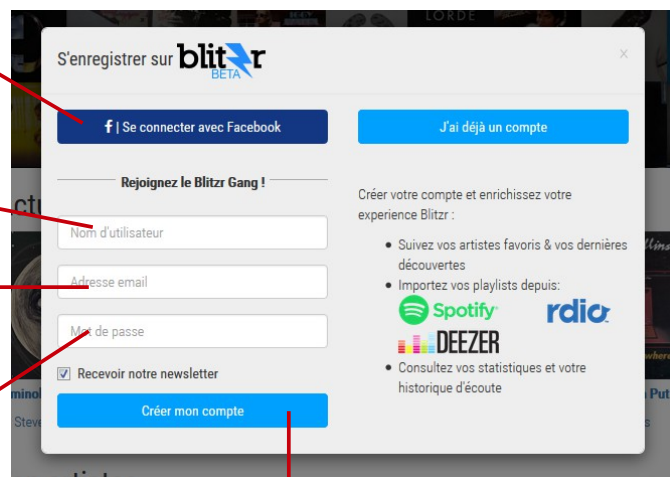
LORDE

S'enregistrer sur blitzr BETA

×

f | Se connecter avec Facebook

J'ai déjà un compte

Rejoignez le Blitzr Gang !

Nom d'utilisateur

Adresse email

Mot de passe

Recevoir notre newsletter

Créer mon compte

Créer votre compte et enrichissez votre experience Blitzr :

- Suivez vos artistes favoris & vos dernières découvertes
- Importez vos playlists depuis:

Spotify

rdio

DEEZER

- Consultez vos statistiques et votre historique d'écoute

ctu

inol

Steve

Put

s